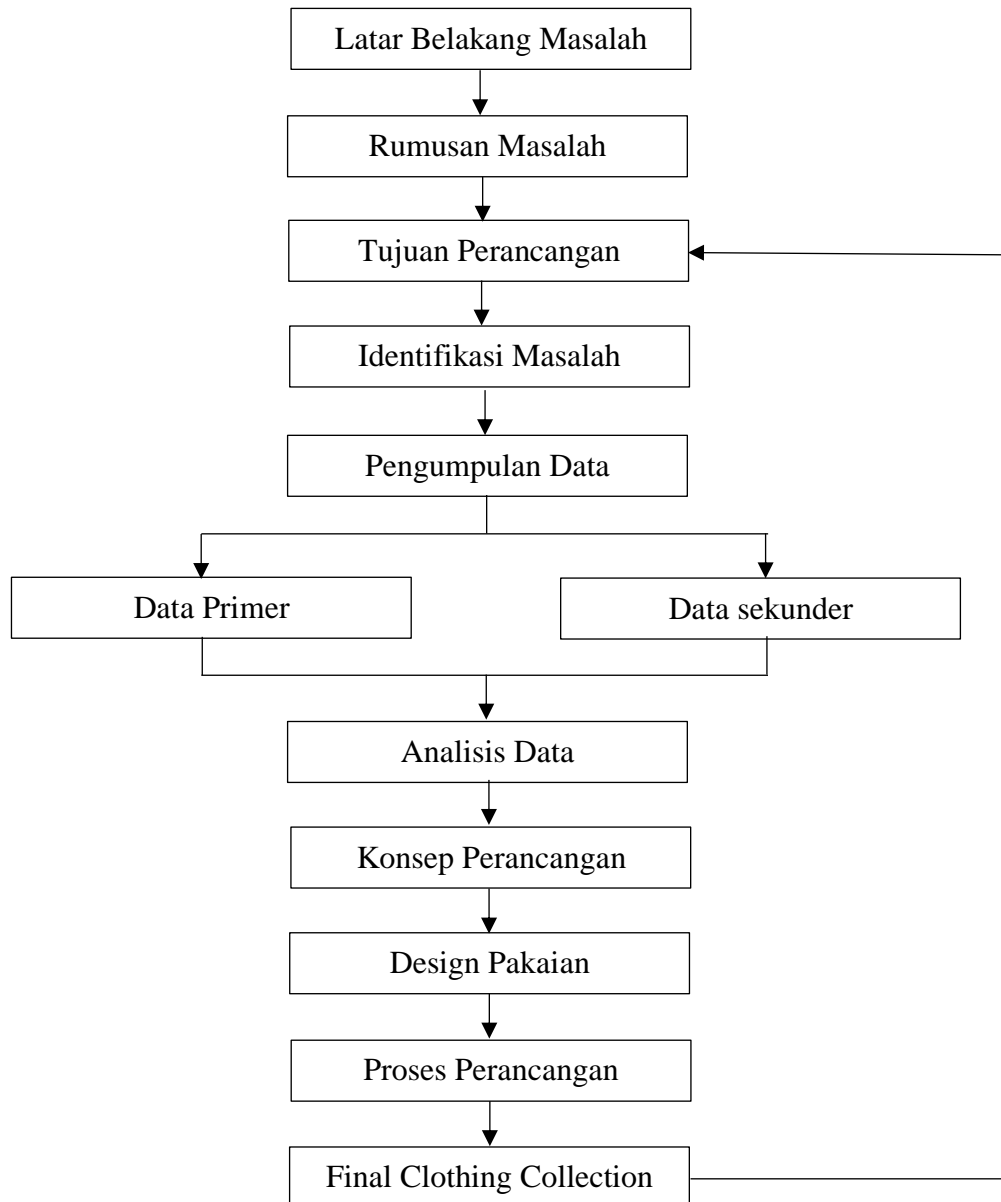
Latar Belakang Masalah

Rumusan Masalah

Tujuan Perancangan

Identifikasi Masalah

Pengumpulan Data

Data Primer

Data sekunder

Analisis Data

Konsep Perancangan

Design Pakaian

Proses Perancangan

Final Clothing Collection